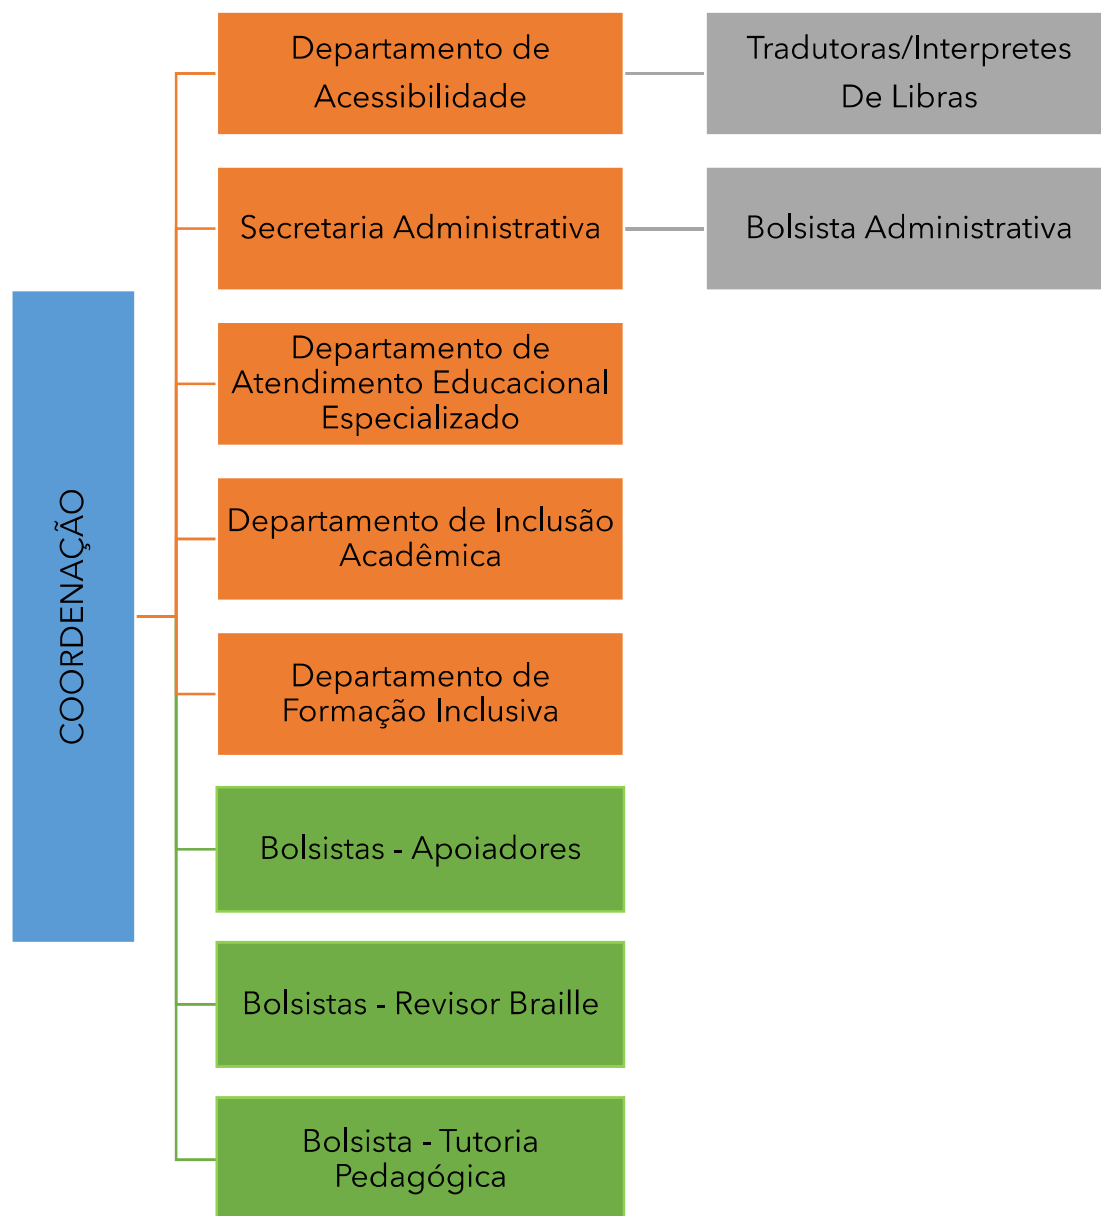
COORDENAÇÃO

Departamento de Acessibilidade

Tradutoras/Interpretes De Libras

Secretaria Administrativa

Bolsista Administrativa

Departamento de Atendimento Educacional Especializado

Departamento de Inclusão Acadêmica

Departamento de Formação Inclusiva

Bolsistas - Apoiadores

Bolsistas - Revisor Braille

Bolsista - Tutoria Pedagógica